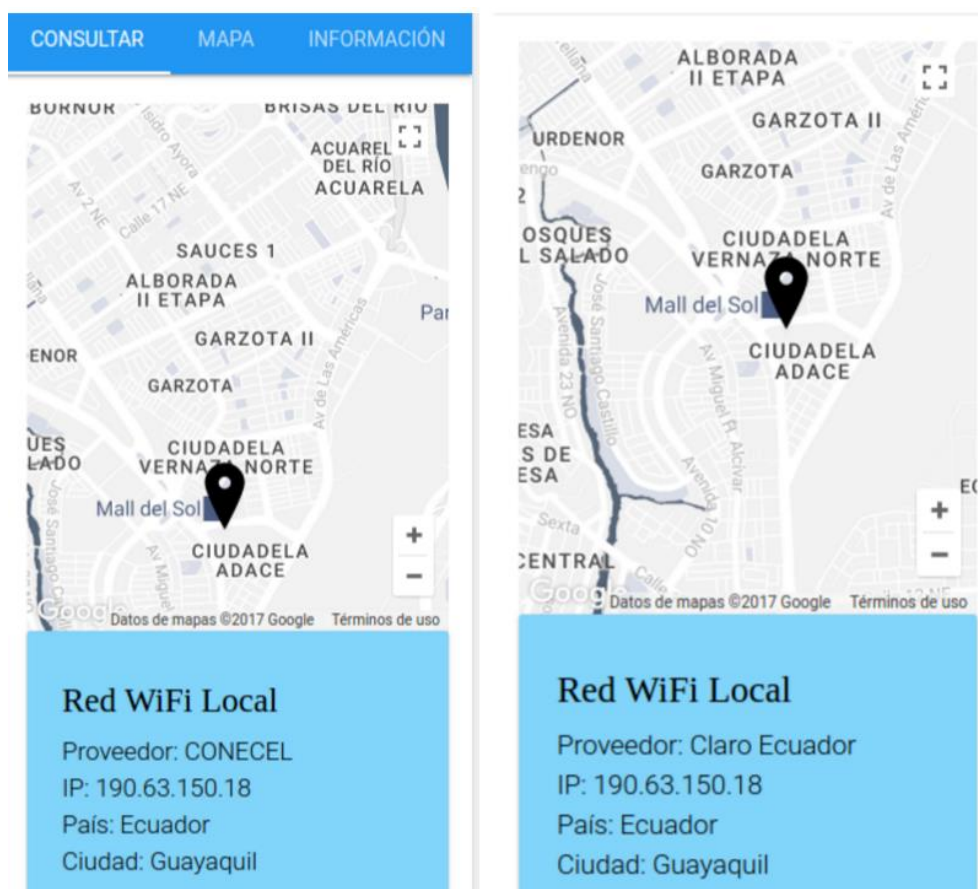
CONSULTAR MAPA INFORMACIÓN

BURNOR BRISAS DEL RIO
Isidro Ayora
ACUARELA DEL RÍO
ACUARELA
Av 2 NE
Calle 17 NE
SAUCES 1
ALBORADA II ETAPA
Pa
GARZOTA II
ENOR
GARZOTA
Av de Las Américas
UES
LADO
CIUDADELA VERNAZA NORTE
Mall del Sol
Jose Santiago
Av Miguel
CIUDADELA ADACE
+
−
Google Datos de mapas ©2017 Google Términos de uso

Red WiFi Local
Proveedor: CONECEL
IP: 190.63.150.18
País: Ecuador
Ciudad: Guayaquil

ALBORADA II ETAPA
URDENOR
GARZOTA II
GARZOTA
Av de Las Américas
OSQUES
L SALADO
CIUDADELA VERNAZA NORTE
Mall del Sol
José Santiago Castillo
Avenida 23 NO
Av Miguel H. Alcívar
CIUDADELA ADACE
ESA
S DE
ESA
Avenida 10 NO
Sexta
CENTRAL
E
+
−
Google Datos de mapas ©2017 Google Términos de uso

Red WiFi Local
Proveedor: Claro Ecuador
IP: 190.63.150.18
País: Ecuador
Ciudad: Guayaquil